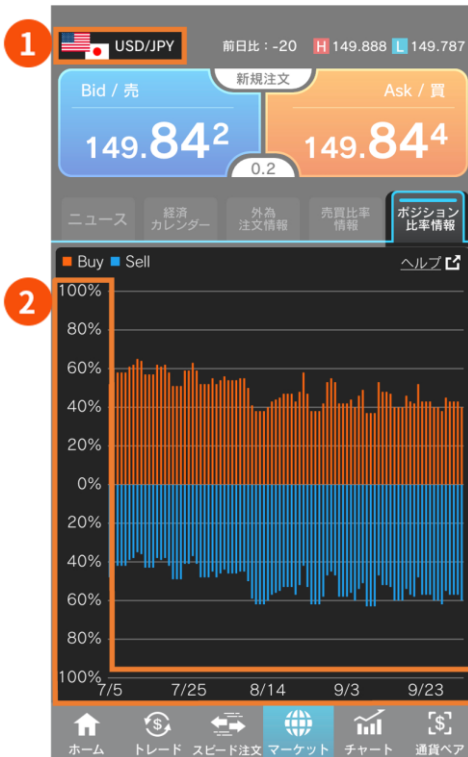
1 USD/JPY 前日比：-20 H 149.888 L 149.787

新規注文

Bid / 売 149.84² 0.2 Ask / 買 149.84⁴

ニュース 経済カレンダー 外為注文情報 売買比率情報 ポジション比率情報

Buy Sell ヘルプ

2

100%
80%
60%
40%
20%
0%
20%
40%
60%
80%
100%

7/5 7/25 8/14 9/3 9/23

ホーム トレード スピード注文 マーケット チャート 通貨ペア